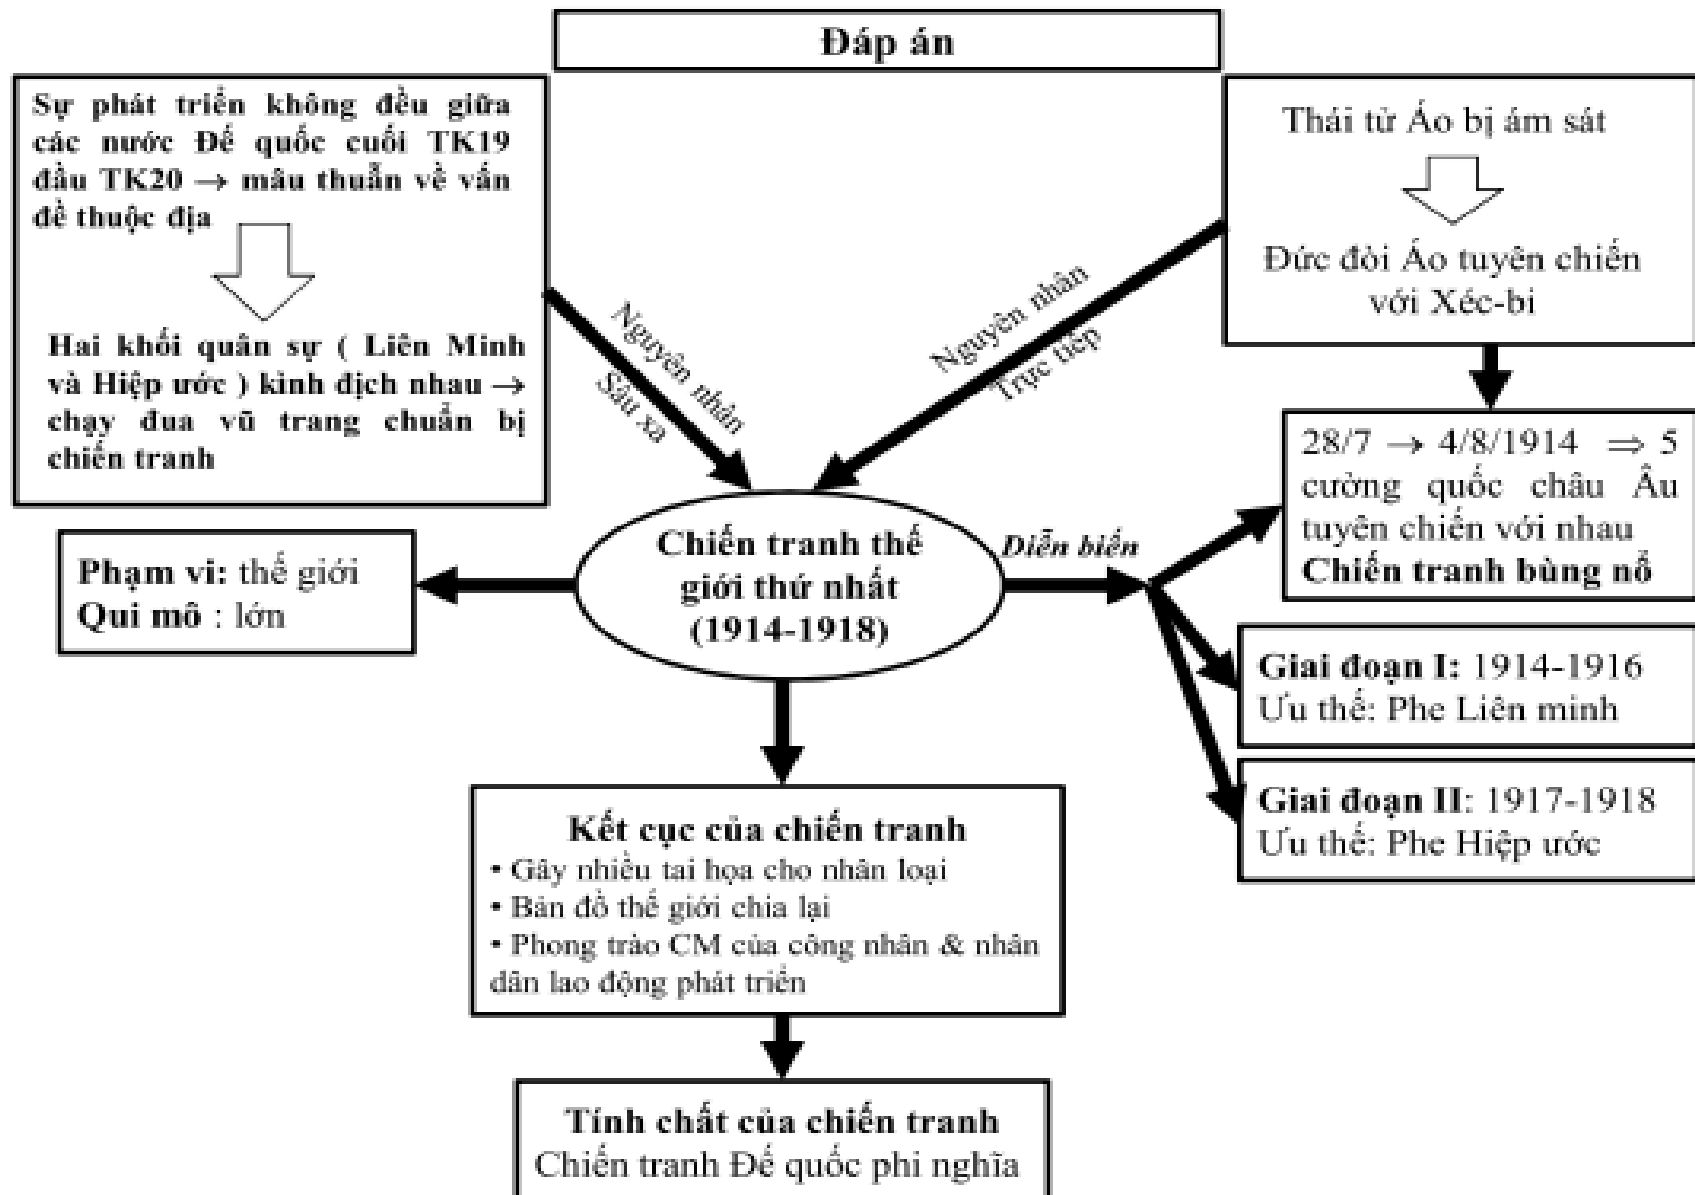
Đáp án

Sự phát triển không đều giữa các nước Đế quốc cuối TK19 đầu TK20 → mâu thuẫn về vấn đề thuộc địa

Hai khối quân sự ( Liên Minh và Hiệp ước ) kình địch nhau → chạy đua vũ trang chuẩn bị chiến tranh

Nguyên nhân Sâu xa

Nguyên nhân Trực tiếp

Thái tử Áo bị ám sát

Đức đòi Áo tuyên chiến với Xéc-bi

28/7 → 4/8/1914 ⇒ 5 cường quốc châu Âu tuyên chiến với nhau
Chiến tranh bùng nổ

Chiến tranh thế giới thứ nhất (1914-1918)

Diễn biến

Phạm vi: thế giới
Qui mô : lớn

Giai đoạn I: 1914-1916
Ưu thế: Phe Liên minh

Giai đoạn II: 1917-1918
Ưu thế: Phe Hiệp ước

Kết cục của chiến tranh
• Gây nhiều tai họa cho nhân loại
• Bản đồ thế giới chia lại
• Phong trào CM của công nhân & nhân dân lao động phát triển

Tính chất của chiến tranh
Chiến tranh Đế quốc phi nghĩa